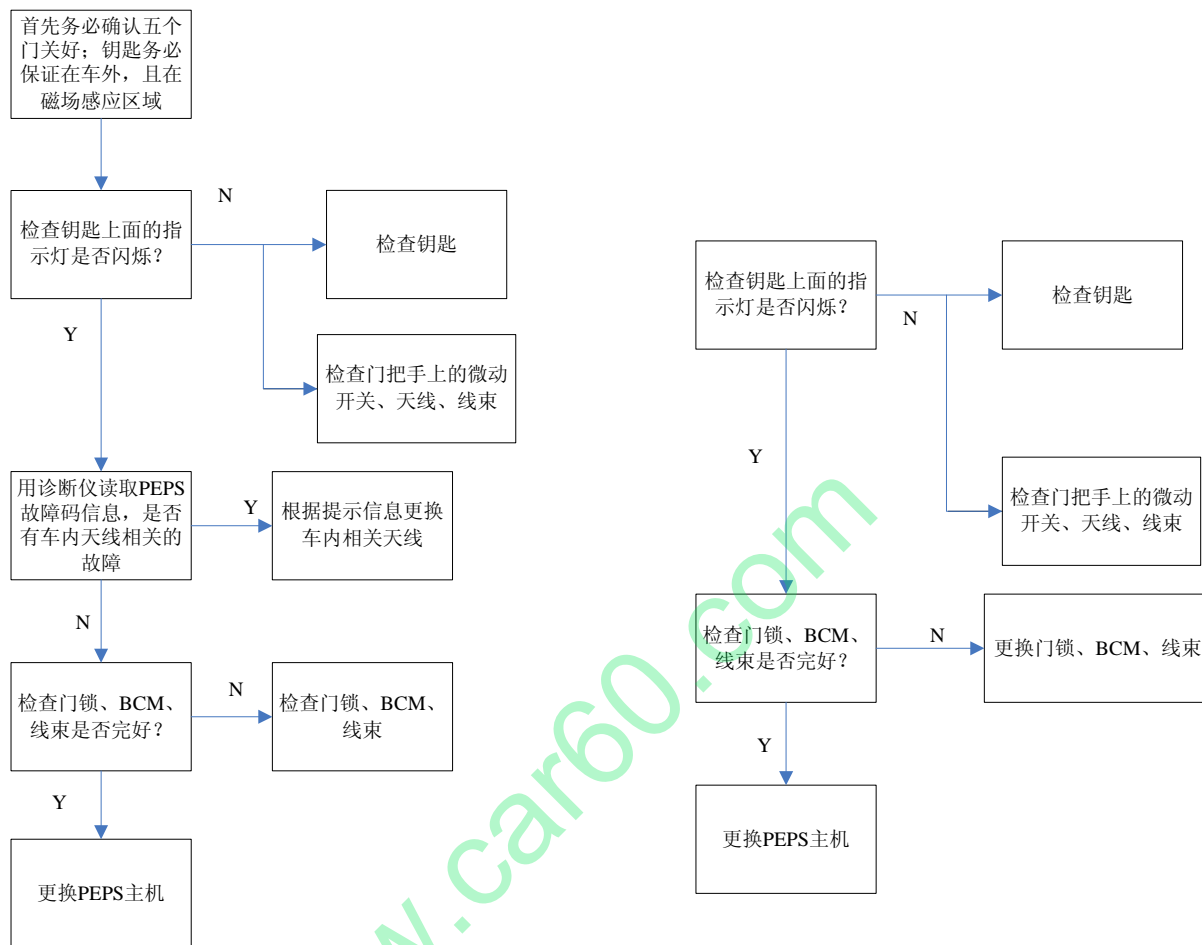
首先务必确认五个门关好；钥匙务必保证在车外，且在磁场感应区域

检查钥匙上面的指示灯是否闪烁？

N

检查钥匙

检查门把手上的微动开关、天线、线束

Y

用诊断仪读取PEPS故障码信息，是否有车内天线相关的故障

Y

根据提示信息更换车内相关天线

N

检查门锁、BCM、线束是否完好？

N

检查门锁、BCM、线束

Y

更换PEPS主机

检查钥匙上面的指示灯是否闪烁？

N

检查钥匙

检查门把手上的微动开关、天线、线束

Y

检查门锁、BCM、线束是否完好？

N

更换门锁、BCM、线束

Y

更换PEPS主机

w.car60.com